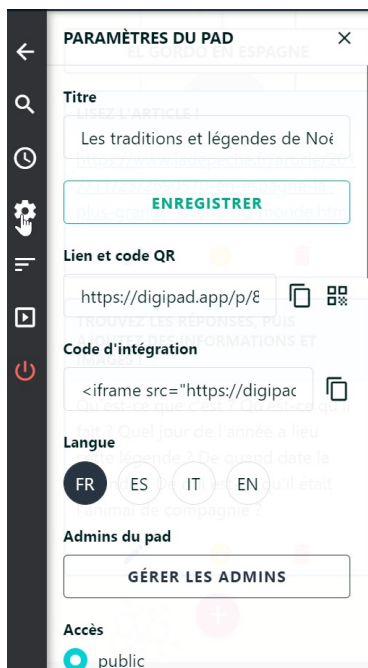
PARAMÈTRES DU PAD
×

Titre
Les traditions et légendes de Noë

ENREGISTRER

Lien et code QR
https://digipad.app/p/8

Code d'intégration
<iframe src="https://digipac

Langue
FR ES IT EN

Admins du pad
GÉRER LES ADMINS

Accès
public